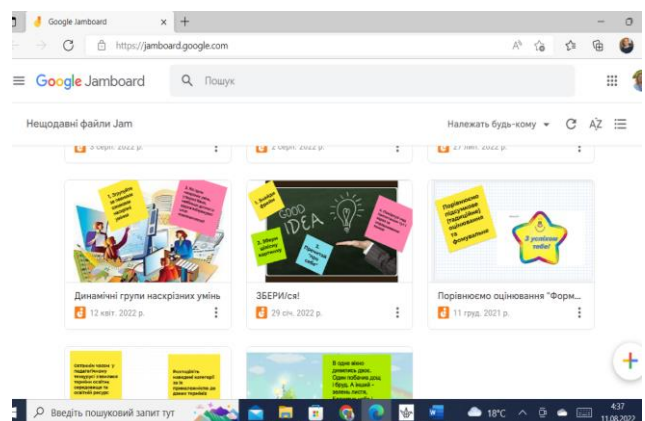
Google Jamboard

https://jamboard.google.com

Google Jamboard

Пошук

Нещодавні файли Jam

Належать будь-кому

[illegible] серп. 2022 р.

2 серп. 2022 р.

27 лип. 2022 р.

1. Згрупуйте за змістом наскрізні вміння

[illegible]

Динамічні групи наскрізних умінь

12 квіт. 2022 р.

1. Знайди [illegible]

GOOD IDEA

3. Збери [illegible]

2. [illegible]

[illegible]

ЗБЕРИ/ся!

29 січ. 2022 р.

Порівнюємо підсумкове (традиційне) оцінювання та формувальне

З успіхом тебе!

Порівнюємо оцінювання "Форм...

11 груд. 2021 р.

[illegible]

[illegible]

В одне вікно дивились двоє. Один побачив дощ і бруд. А інший - зелене листя, весну і небо голубе.

Введіть пошуковий запит тут

18°C

4:37

11.08.2022